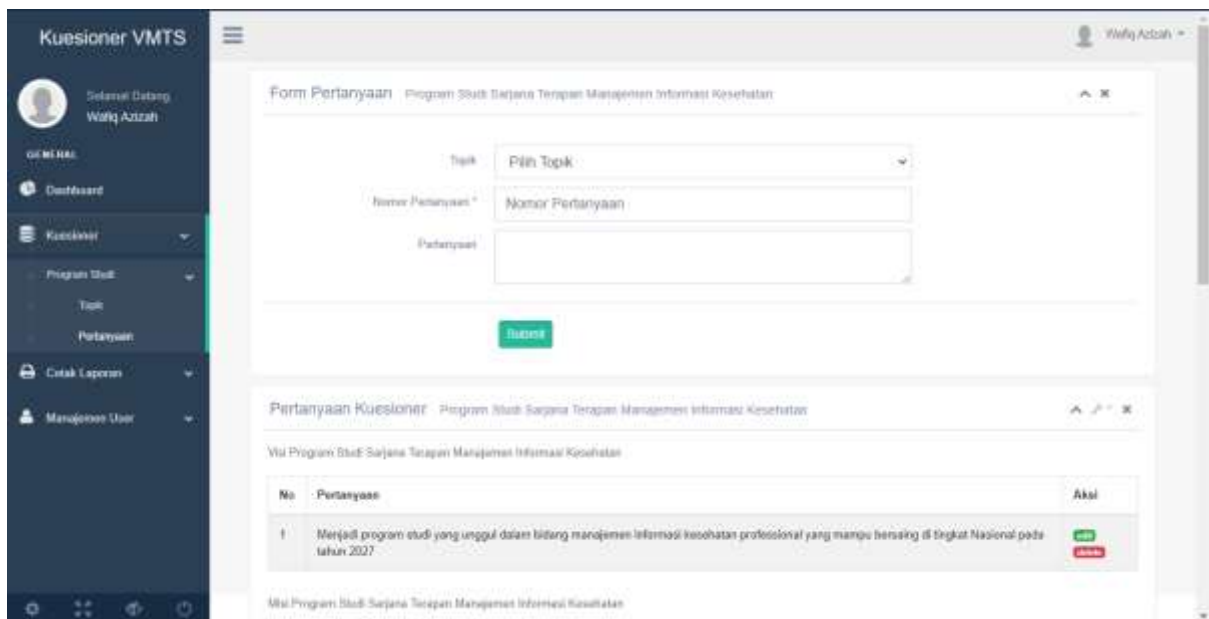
Kuesioner VMTS

Wafiq Azizah

Selamat Datang
Wafiq Azizah

GENERAL

Dashboard

Kuesioner

Program Studi

Topik

Pertanyaan

Cetak Laporan

Manajemen User

Form Pertanyaan Program Studi Sarjana Terapan Manajemen Informasi Kesehatan

Topik
Pilih Topik

Nomor Pertanyaan *
Nomor Pertanyaan

Pertanyaan

Submit

Pertanyaan Kuesioner Program Studi Sarjana Terapan Manajemen Informasi Kesehatan

Visi Program Studi Sarjana Terapan Manajemen Informasi Kesehatan

| No | Pertanyaan | Aksi |
|---|---|---|
| 1 | Menjadi program studi yang unggul dalam bidang manajemen informasi kesehatan profesional yang mampu bersaing di tingkat Nasional pada tahun 2027 | edit delete |

Misi Program Studi Sarjana Terapan Manajemen Informasi Kesehatan